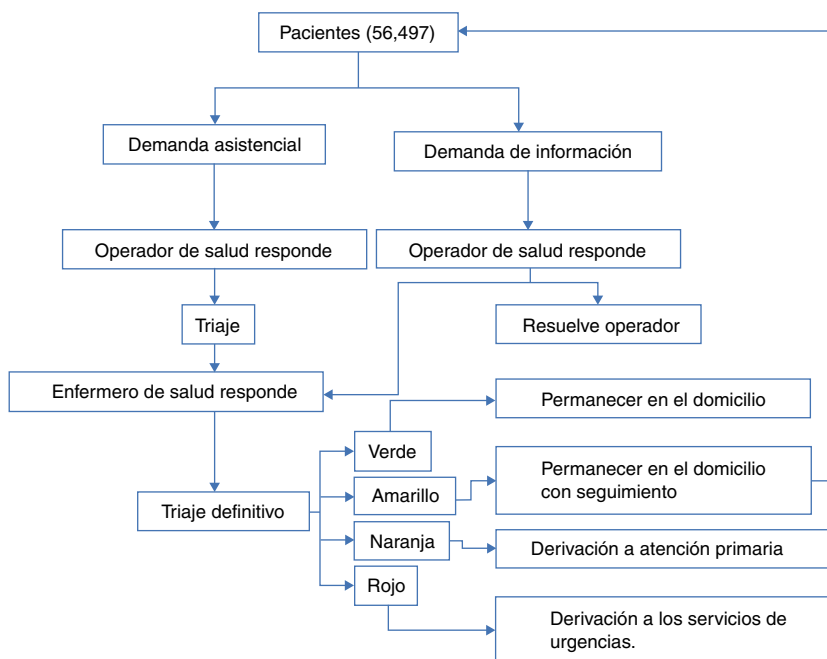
Pacientes (56,497)

Demanda asistencial

Demanda de información

Operador de salud responde

Operador de salud responde

Triaje

Resuelve operador

Enfermero de salud responde

Permanecer en el domicilio

Verde

Amarillo

Permanecer en el domicilio con seguimiento

Triaje definitivo

Naranja

Derivación a atención primaria

Rojo

Derivación a los servicios de urgencias.